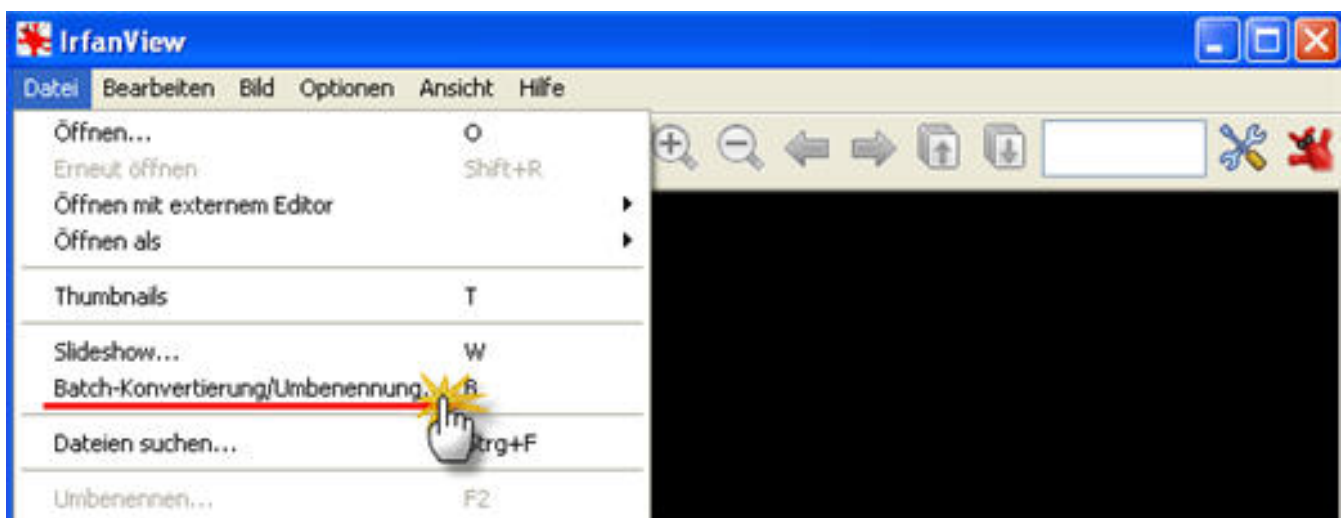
IrfanView

Datei Bearbeiten Bild Optionen Ansicht Hilfe

Öffnen... O
Erneut öffnen Shift+R
Öffnen mit externem Editor
Öffnen als

Thumbnails T

Slideshow... W
Batch-Konvertierung/Umbenennung... B

Dateien suchen... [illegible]trg+F

Umbenennen... F2